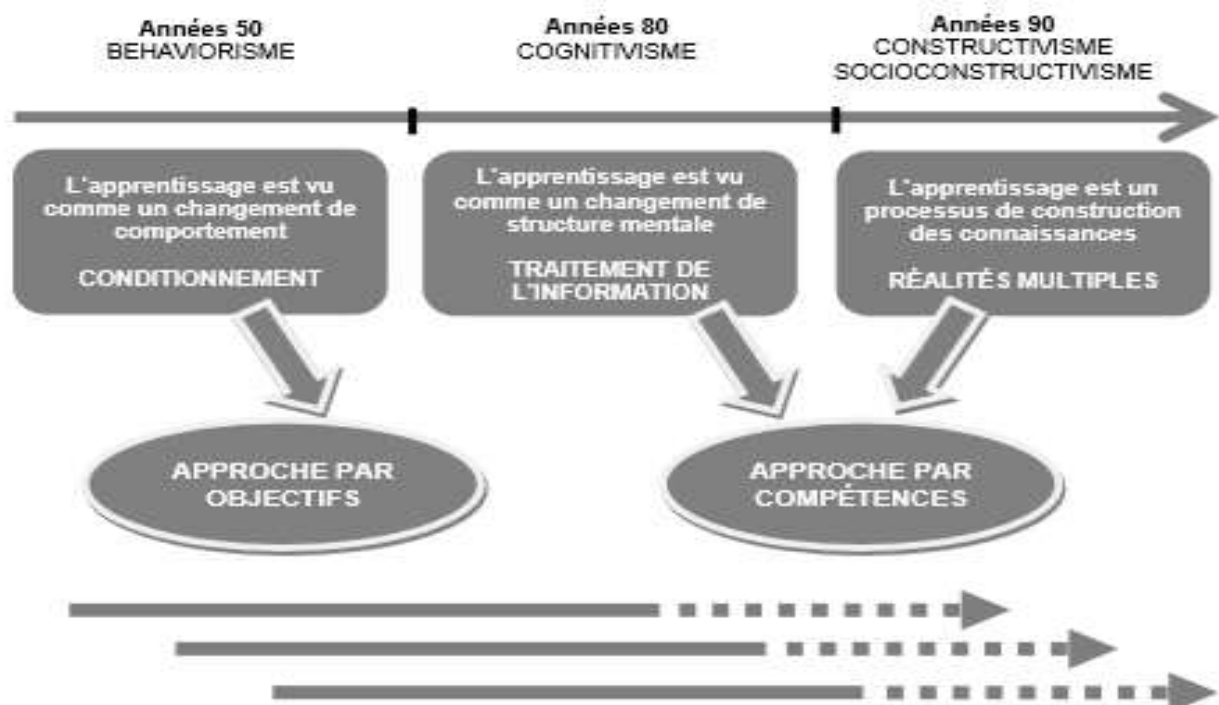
Années 50
BEHAVIORISME

Années 80
COGNITIVISME

Années 90
CONSTRUCTIVISME
SOCIOCONSTRUCTIVISME

L'apprentissage est vu comme un changement de comportement

CONDITIONNEMENT

L'apprentissage est vu comme un changement de structure mentale

TRAITEMENT DE L'INFORMATION

L'apprentissage est un processus de construction des connaissances

RÉALITÉS MULTIPLES

APPROCHE PAR OBJECTIFS

APPROCHE PAR COMPÉTENCES